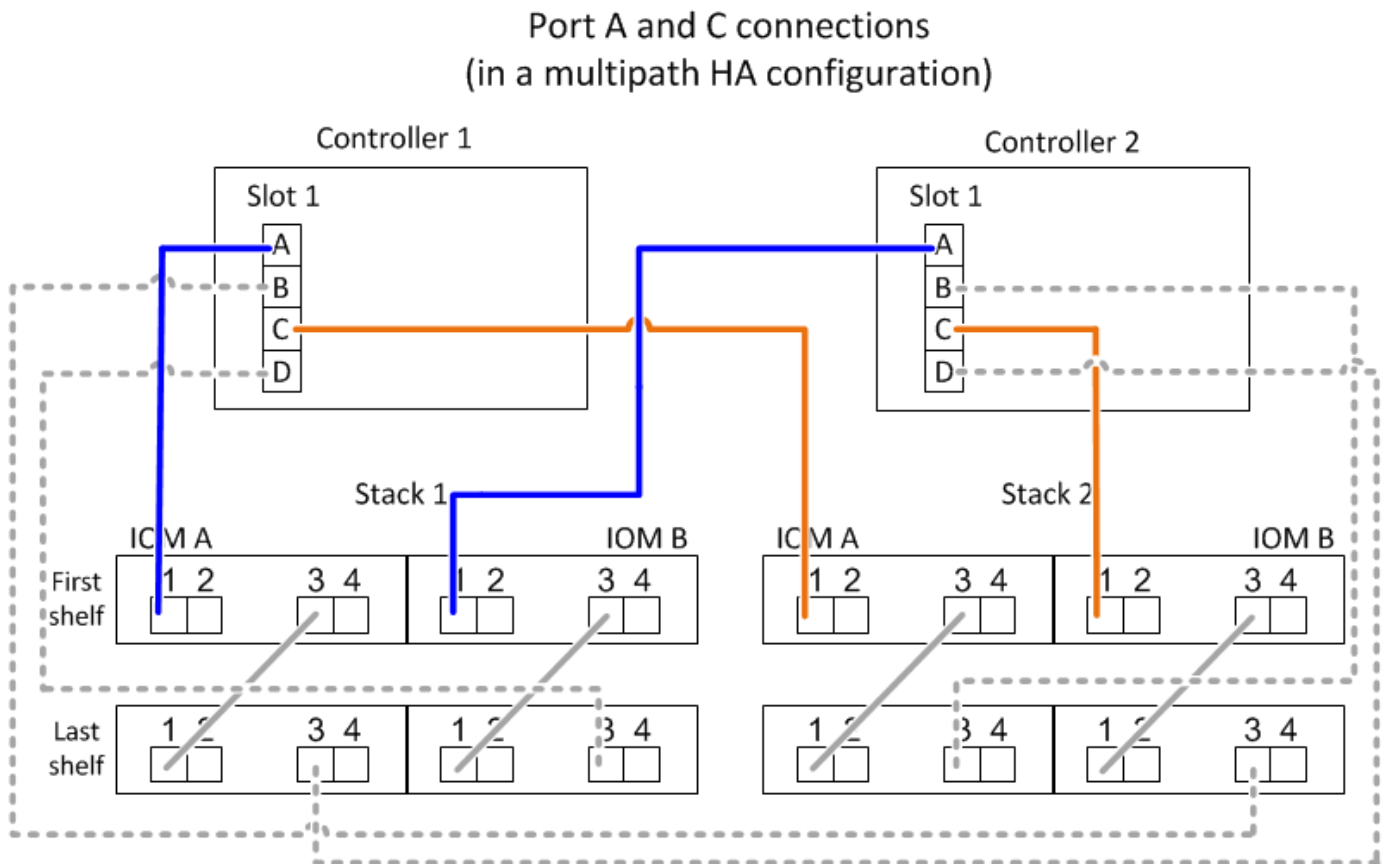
Port A and C connections
(in a multipath HA configuration)

Controller 1

Slot 1

A
B
C
D

Controller 2

Slot 1

A
B
C
D

Stack 1

Stack 2

IOM A

IOM B

IOM A

IOM B

First shelf

1 2 3 4 1 2 3 4 1 2 3 4 1 2 3 4

Last shelf

1 2 3 4 1 2 3 4 1 2 3 4 1 2 3 4